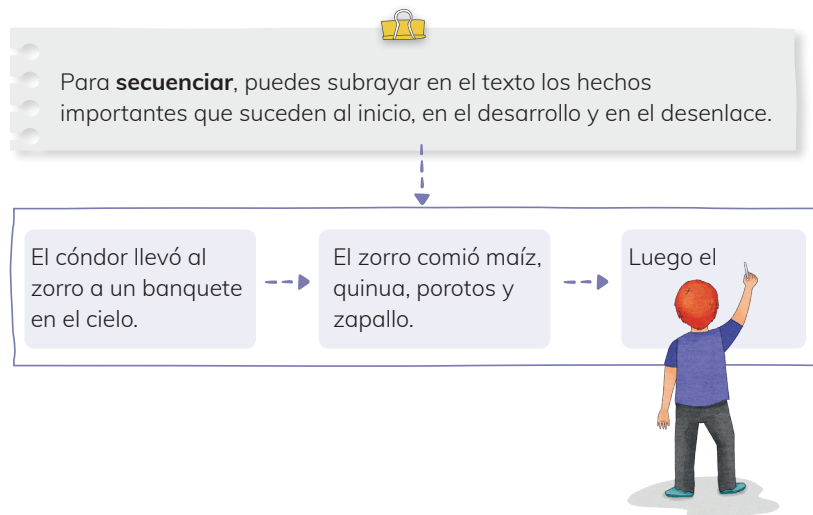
Para **secuenciar**, puedes subrayar en el texto los hechos importantes que suceden al inicio, en el desarrollo y en el desenlace.

El cóndor llevó al zorro a un banquete en el cielo.

El zorro comió maíz, quinua, porotos y zapallo.

Luego el